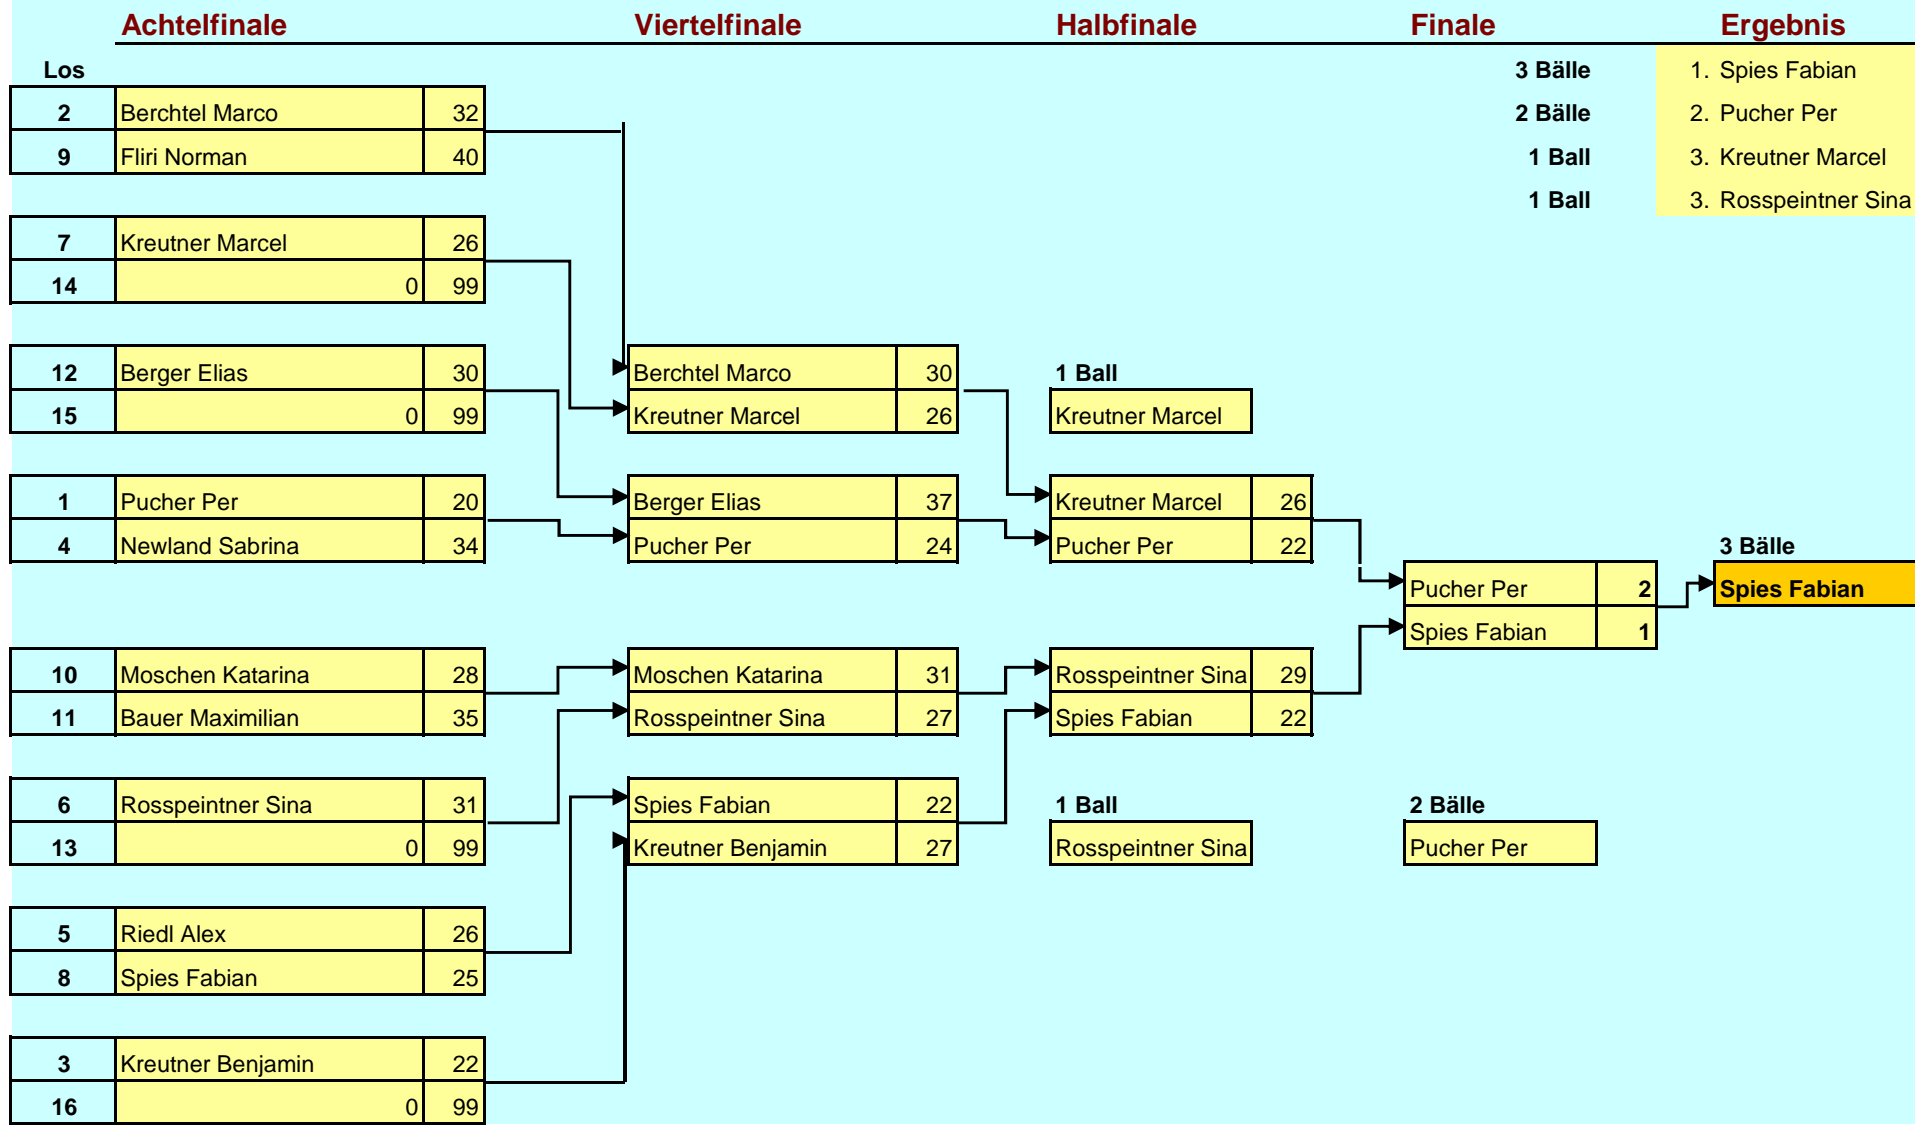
Achtelfinale Viertelfinale Halbfinale Finale Ergebnis

Los

| | | |
|---|---|---|
| 2 | Berchtel Marco | 32 |
| 9 | Fliri Norman | 40 |

| | | |
|---|---|---|
| 7 | Kreutner Marcel | 26 |
| 14 | 0 | 99 |

| | | |
|---|---|---|
| 12 | Berger Elias | 30 |
| 15 | 0 | 99 |

| | | |
|---|---|---|
| 1 | Pucher Per | 20 |
| 4 | Newland Sabrina | 34 |

| | | |
|---|---|---|
| 10 | Moschen Katarina | 28 |
| 11 | Bauer Maximilian | 35 |

| | | |
|---|---|---|
| 6 | Rosspeintner Sina | 31 |
| 13 | 0 | 99 |

| | | |
|---|---|---|
| 5 | Riedl Alex | 26 |
| 8 | Spies Fabian | 25 |

| | | |
|---|---|---|
| 3 | Kreutner Benjamin | 22 |
| 16 | 0 | 99 |

| | |
|---|---|
| Berchtel Marco | 30 |
| Kreutner Marcel | 26 |

| | |
|---|---|
| Berger Elias | 37 |
| Pucher Per | 24 |

| | |
|---|---|
| Moschen Katarina | 31 |
| Rosspeintner Sina | 27 |

| | |
|---|---|
| Spies Fabian | 22 |
| Kreutner Benjamin | 27 |

1 Ball
Kreutner Marcel

| | |
|---|---|
| Kreutner Marcel | 26 |
| Pucher Per | 22 |

| | |
|---|---|
| Rosspeintner Sina | 29 |
| Spies Fabian | 22 |

1 Ball
Rosspeintner Sina

| | |
|---|---|
| Pucher Per | 2 |
| Spies Fabian | 1 |

2 Bälle
Pucher Per

3 Bälle
Spies Fabian

3 Bälle 1. Spies Fabian
2 Bälle 2. Pucher Per
1 Ball 3. Kreutner Marcel
1 Ball 3. Rosspeintner Sina